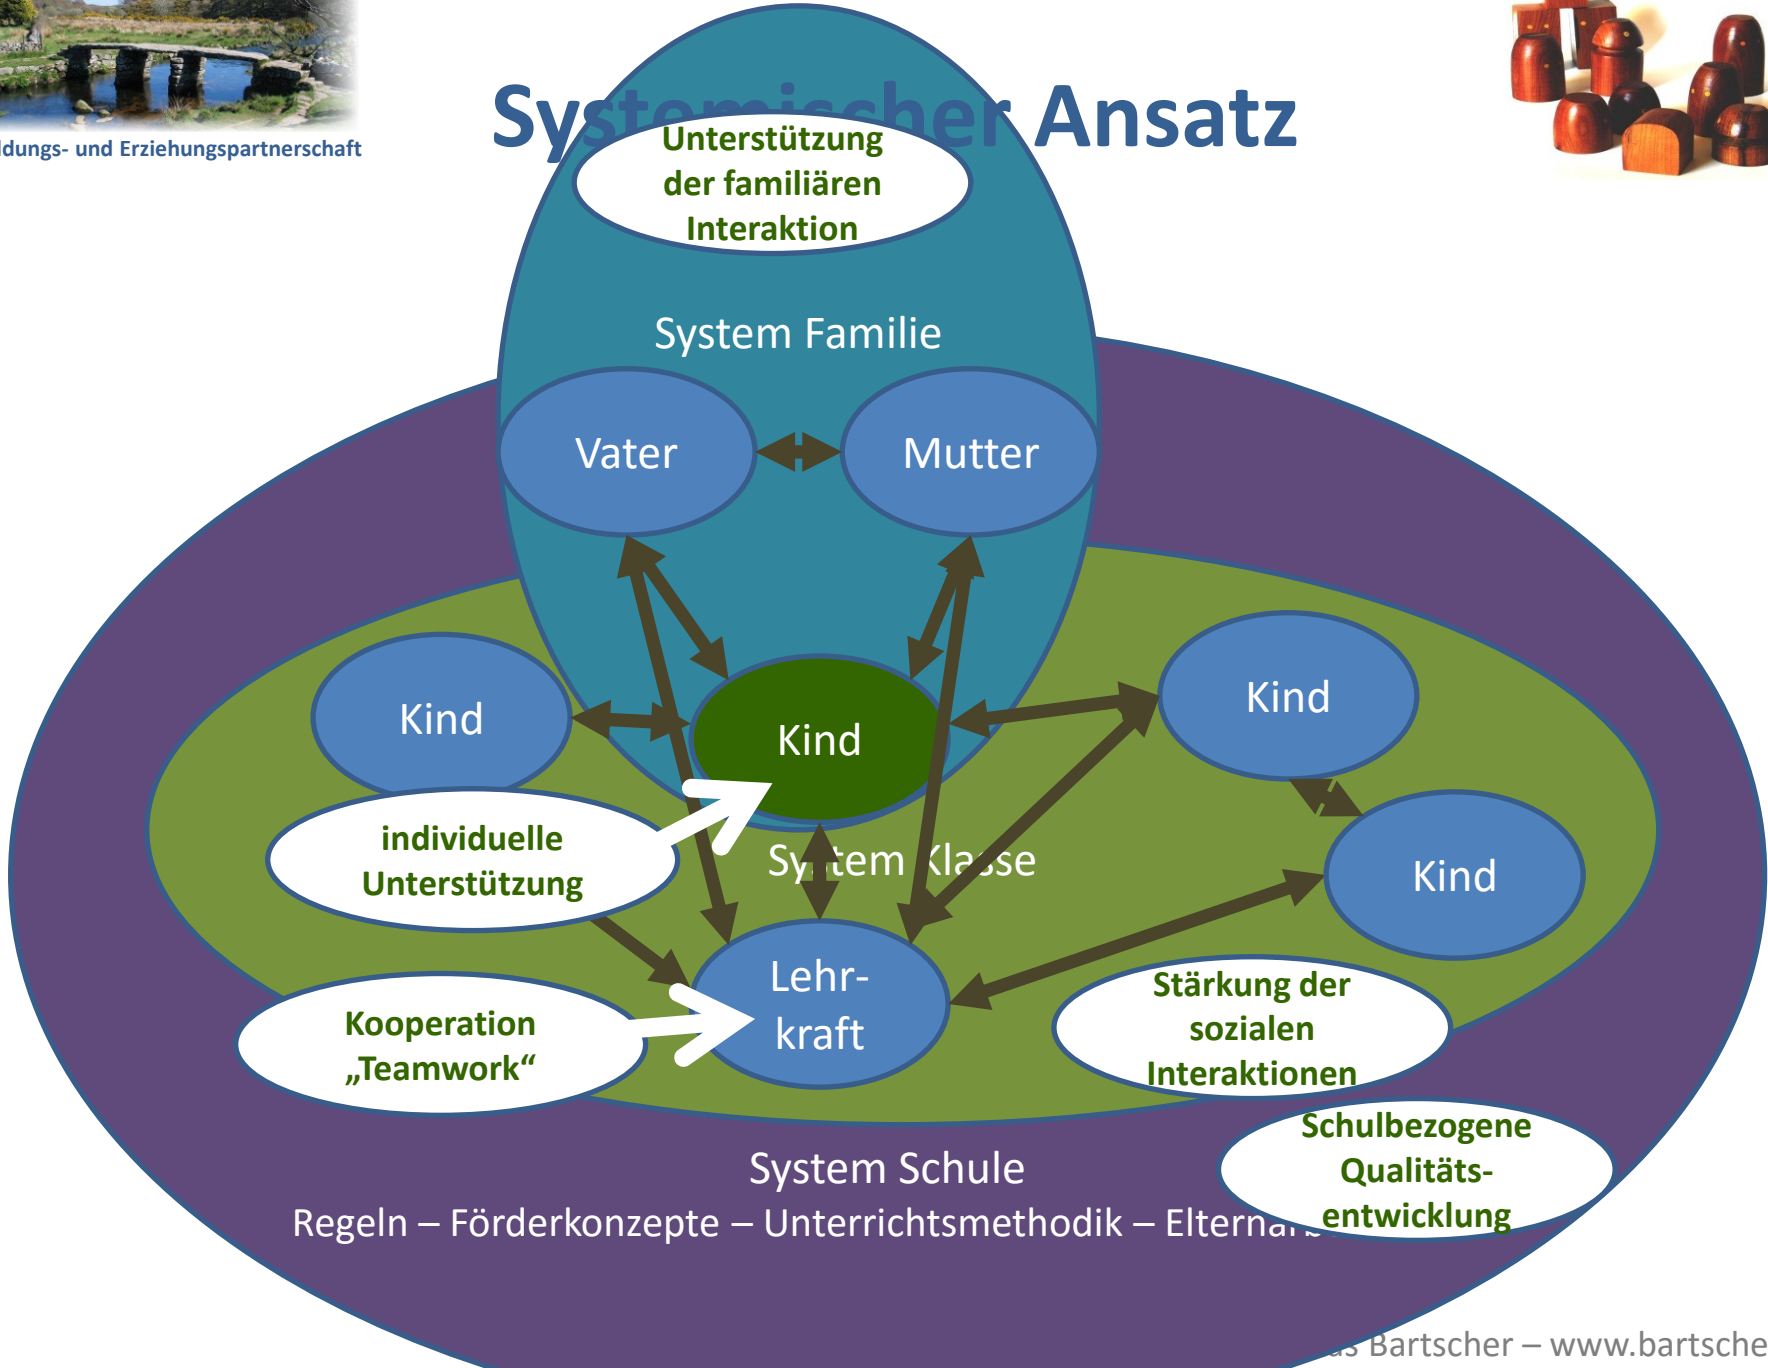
ldungs- und Erziehungspartnerschaft

Sy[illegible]er Ansatz

Unterstützung der familiären Interaktion

System Familie

Vater

Mutter

Kind

Kind

Kind

Kind

individuelle Unterstützung

Sy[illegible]tem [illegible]la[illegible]se

Lehr-kraft

Kooperation „Teamwork“

Stärkung der sozialen Interaktionen

Schulbezogene Qualitäts-entwicklung

System Schule

Regeln – Förderkonzepte – Unterrichtsmethodik – Elterna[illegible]

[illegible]s Bartscher – www.bartsche